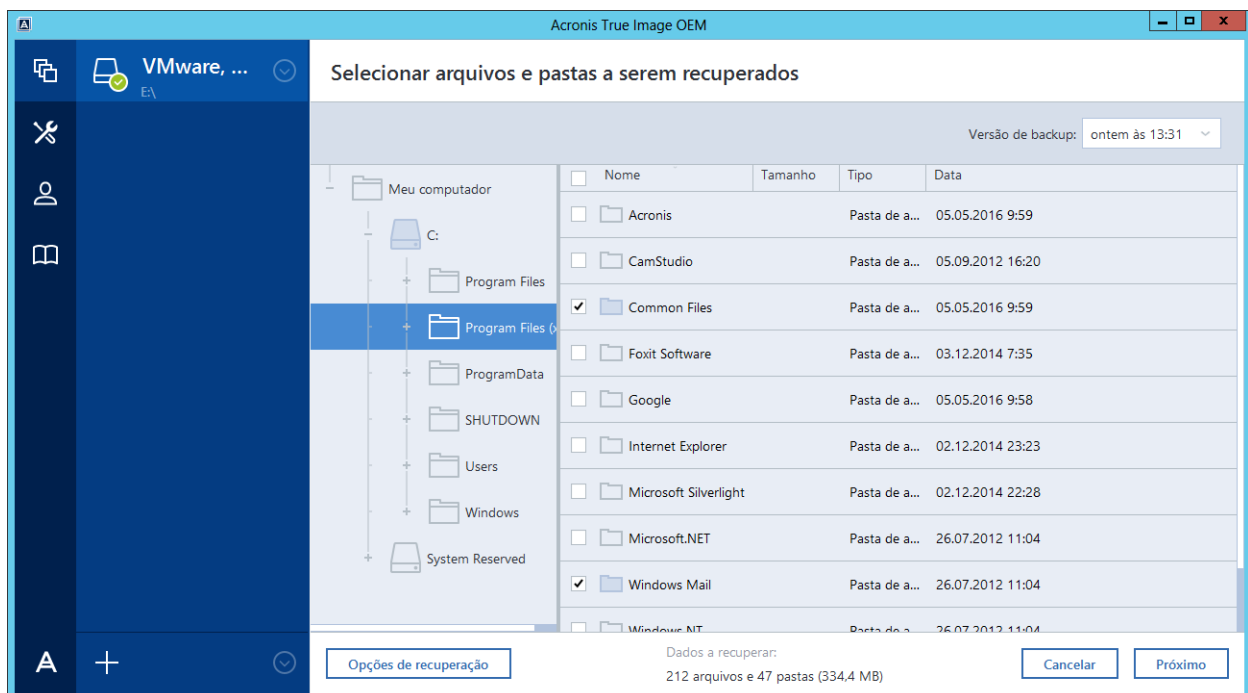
Acronis True Image OEM

VMware, ...
E:\

Selecionar arquivos e pastas a serem recuperados

Versão de backup: ontem às 13:31

Meu computador
C:
Program Files
Program Files (x
ProgramData
SHUTDOWN
Users
Windows
System Reserved

| Nome | Tamanho | Tipo | Data |
|---|---|---|---|
| Acronis | | Pasta de a... | 05.05.2016 9:59 |
| CamStudio | | Pasta de a... | 05.09.2012 16:20 |
| Common Files | | Pasta de a... | 05.05.2016 9:59 |
| Foxit Software | | Pasta de a... | 03.12.2014 7:35 |
| Google | | Pasta de a... | 05.05.2016 9:58 |
| Internet Explorer | | Pasta de a... | 02.12.2014 23:23 |
| Microsoft Silverlight | | Pasta de a... | 02.12.2014 22:28 |
| Microsoft.NET | | Pasta de a... | 26.07.2012 11:04 |
| Windows Mail | | Pasta de a... | 26.07.2012 11:04 |
| Windows NT | | Pasta de a... | 26.07.2012 11:04 |

Opções de recuperação
Dados a recuperar:
212 arquivos e 47 pastas (334,4 MB)
Cancelar
Próximo